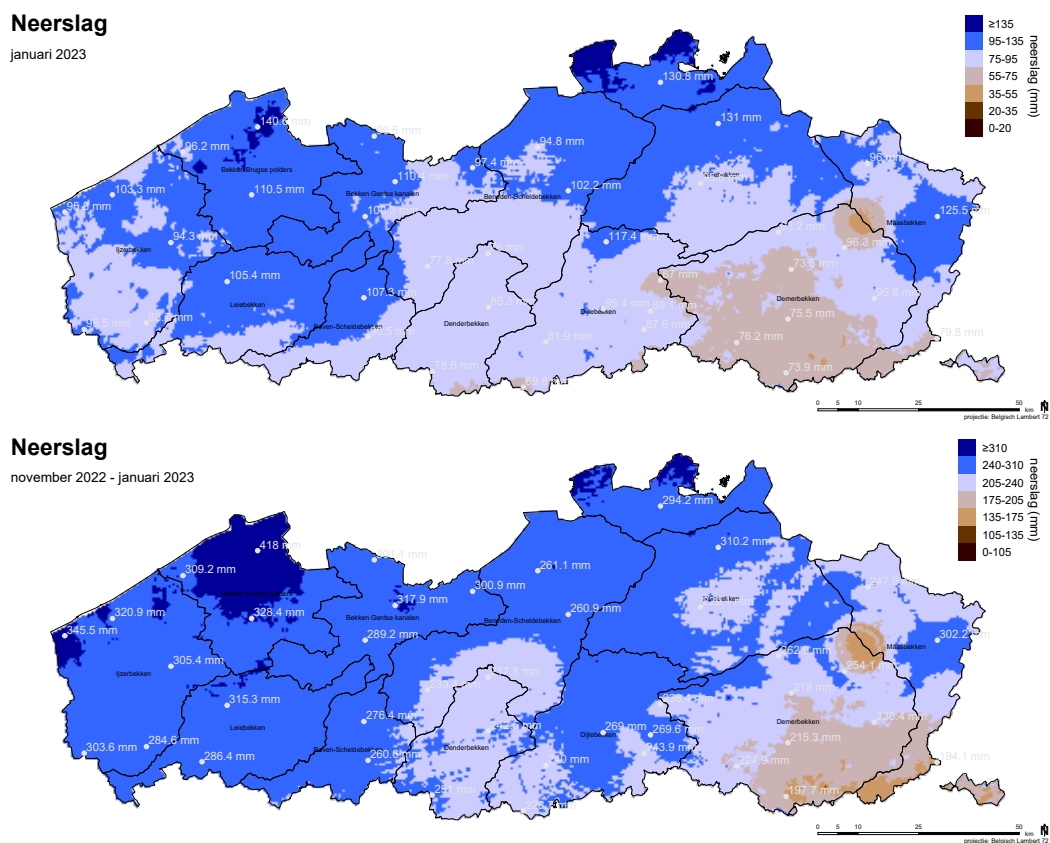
Neerslag
januari 2023

≥135
95-135
75-95
55-75
35-55
20-35
0-20
neerslag (mm)

140.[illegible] mm
96.2 mm
Bekken Brugse polders
110.5 mm
103.3 mm
95.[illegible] mm
94.3 mm
IJzerbekken
105.4 mm
Leiebekken
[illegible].5 mm
86.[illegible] mm
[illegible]5 mm
Bekken Gentse kanalen
110.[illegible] mm
10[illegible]
107.3 mm
Boven-Scheldebekken
97.4 mm
94.8 mm
102.2 mm
Beneden-Scheldebekken
77.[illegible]
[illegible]
85.3 mm
Denderbekken
76.6 mm
81.9 mm
117.4 mm
95.4 mm
Dijlebekken
87.6 mm
130.8 mm
131 mm
Netebekken
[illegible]7 mm
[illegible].2 mm
96.3 mm
Maasbekken
125.5 mm
96.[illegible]
73.6 mm
Demerbekken
75.5 mm
85.8 mm
76.2 mm
73.9 mm
79.8 mm

0 5 10 25 50 km
projectie: Belgisch Lambert 72

Neerslag
november 2022 - januari 2023

≥310
240-310
205-240
175-205
135-175
105-135
0-105
neerslag (mm)

418 mm
309.2 mm
328.4 mm
320.9 mm
345.5 mm
IJzerbekken
305.4 mm
315.3 mm
Leiebekken
303.6 mm
284.6 mm
286.4 mm
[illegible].1 mm
317.9 mm
Bekken Gentse kanalen
289.2 mm
276.4 mm
Boven-Scheldebekken
260.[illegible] mm
300.9 mm
261.1 mm
260.9 mm
Beneden-Scheldebekken
Denderbekken
251 mm
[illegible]0 mm
269 mm
269.6 mm
Dijlebekken
243.9 mm
294.2 mm
310.2 mm
Netebekken
262.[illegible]
218 mm
254.1 mm
Maasbekken
302.2 mm
Demerbekken
215.3 mm
224.9 mm
197.7 mm
236.4 mm
184.1 mm

0 5 10 25 50 km
projectie: Belgisch Lambert 72